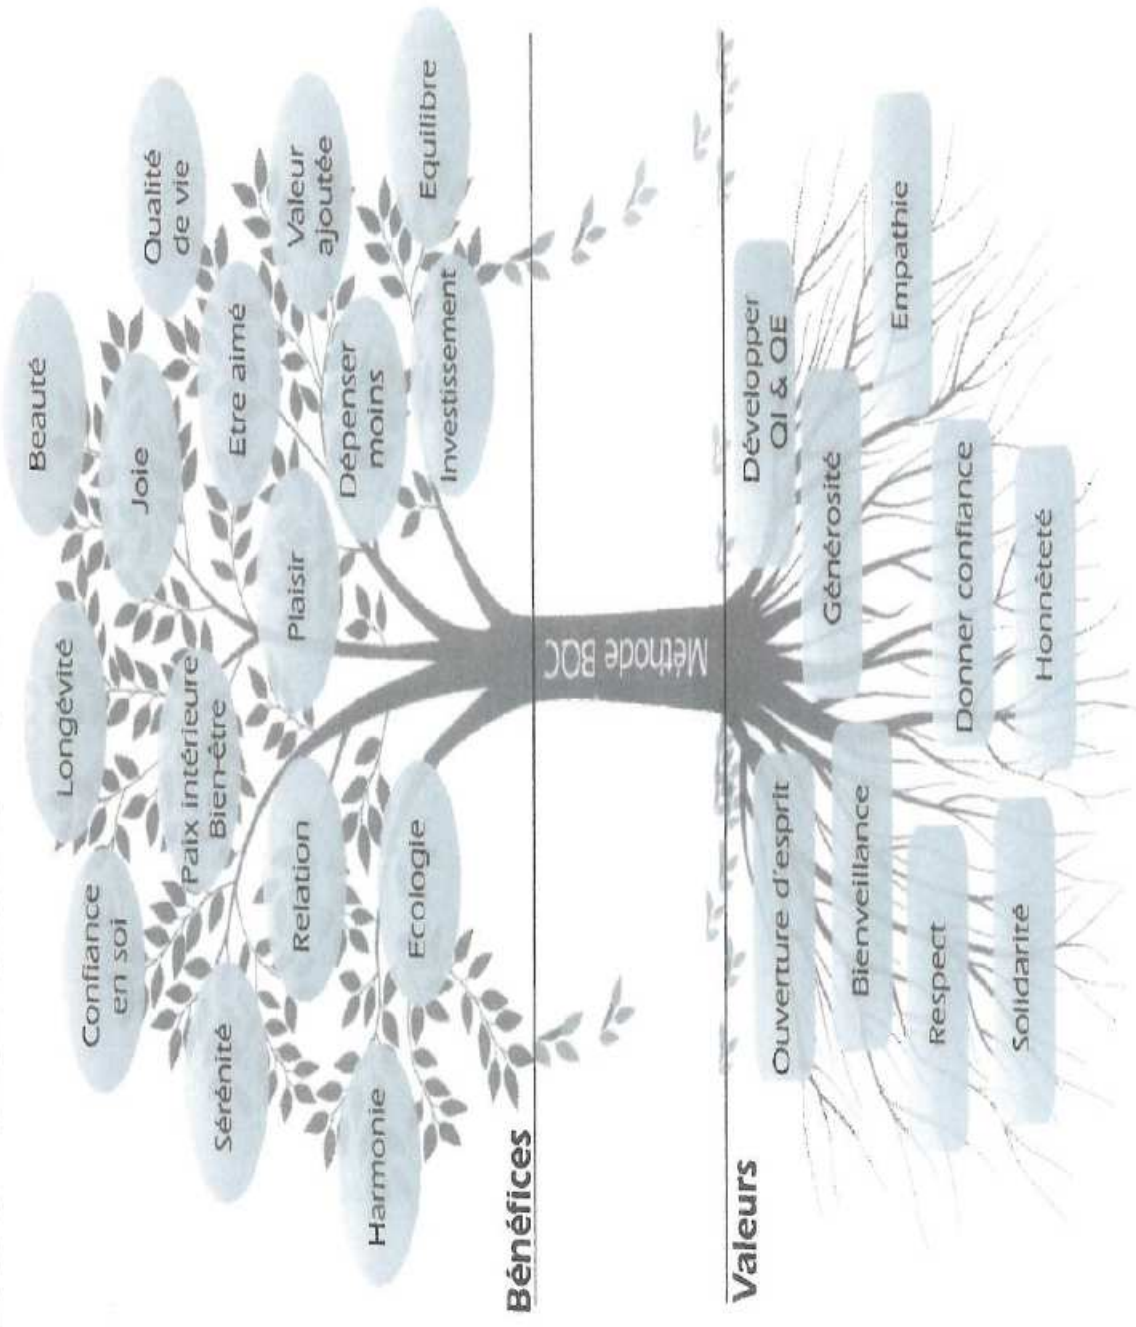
Bénéfices

Confiance en soi

Longévité

Beauté

Joie

Qualité de vie

Sérénité

Paix intérieure Bien-être

Etre aimé

Valeur ajoutée

Plaisir

Relation

Dépenser moins

Equilibre

Harmonie

Ecologie

Investissement

Méthode BOC

Valeurs

Ouverture d'esprit

Bienveillance

Générosité

Développer QI & QE

Respect

Donner confiance

Empathie

Solidarité

Honnêteté